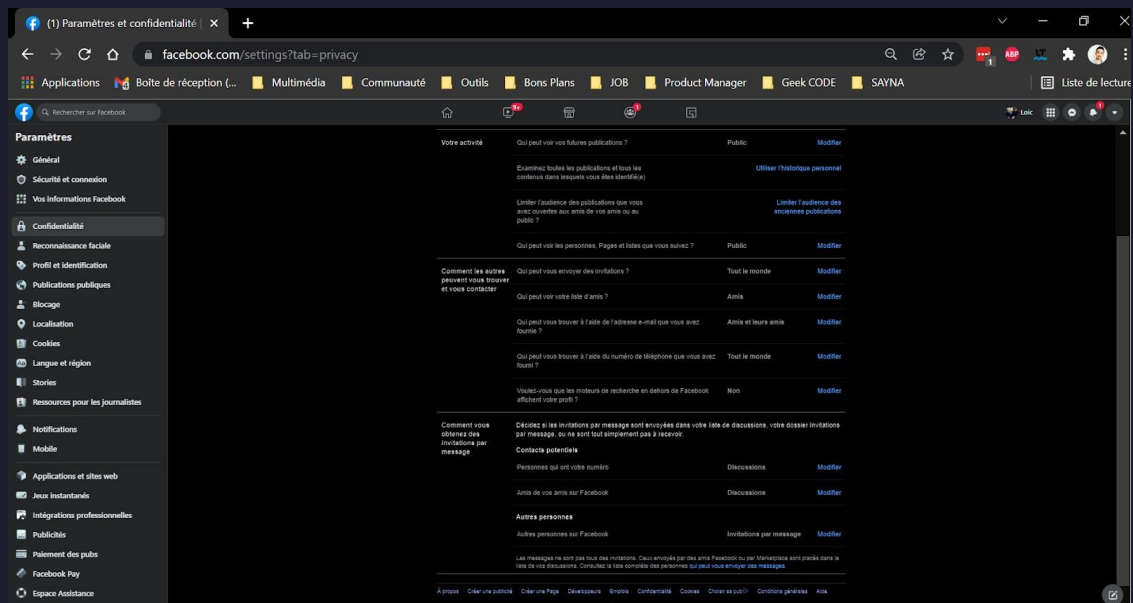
(1) Paramètres et confidentialité | ×

facebook.com/settings?tab=privacy

Applications | Boîte de réception (... | Multimédia | Communauté | Outils | Bons Plans | JOB | Product Manager | Geek CODE | SAYNA | Liste de lecture

Rechercher sur Facebook

9+

1

Loic

Paramètres

Général
Sécurité et connexion
Vos informations Facebook

Confidentialité
Reconnaissance faciale
Profil et identification
Publications publiques
Blocage
Localisation
Cookies
Langue et région
Stories
Ressources pour les journalistes

Notifications
Mobile

Applications et sites web
Jeux instantanés
Intégrations professionnelles
Publicités
Paiement des pubs
Facebook Pay
Espace Assistance

| | | | |
|---|---|---|---|
| Votre activité | Qui peut voir vos futures publications ? | Public | Modifier |
| | Examinez toutes les publications et tous les contenus dans lesquels vous êtes identifié(e) | | Utiliser l'historique personnel |
| | Limiter l'audience des publications que vous avez ouvertes aux amis de vos amis ou au public ? | | Limiter l'audience des anciennes publications |
| | Qui peut voir les personnes, Pages et listes que vous suivez ? | Public | Modifier |
| Comment les autres peuvent vous trouver et vous contacter | Qui peut vous envoyer des invitations ? | Tout le monde | Modifier |
| | Qui peut voir votre liste d'amis ? | Amis | Modifier |
| | Qui peut vous trouver à l'aide de l'adresse e-mail que vous avez fournie ? | Amis et leurs amis | Modifier |
| | Qui peut vous trouver à l'aide du numéro de téléphone que vous avez fourni ? | Tout le monde | Modifier |
| | Voulez-vous que les moteurs de recherche en dehors de Facebook affichent votre profil ? | Non | Modifier |

Comment vous obtenez des invitations par message

Décidez si les invitations par message sont envoyées dans votre liste de discussions, votre dossier invitations par message, ou ne sont tout simplement pas à recevoir.

Contacts potentiels

| | | |
|---|---|---|
| Personnes qui ont votre numéro | Discussions | Modifier |
| Amis de vos amis sur Facebook | Discussions | Modifier |

Autres personnes

| | | |
|---|---|---|
| Autres personnes sur Facebook | Invitations par message | Modifier |

Les messages ne sont pas tous des invitations. Ceux envoyés par des amis Facebook ou par Marketplace sont placés dans la liste de vos discussions. Consultez la liste complète des personnes qui peuvent vous envoyer des messages.

À propos Créer une publicité Créer une Page Développeurs Emplois Confidentialité Cookies Choisir sa pub Conditions générales Aide